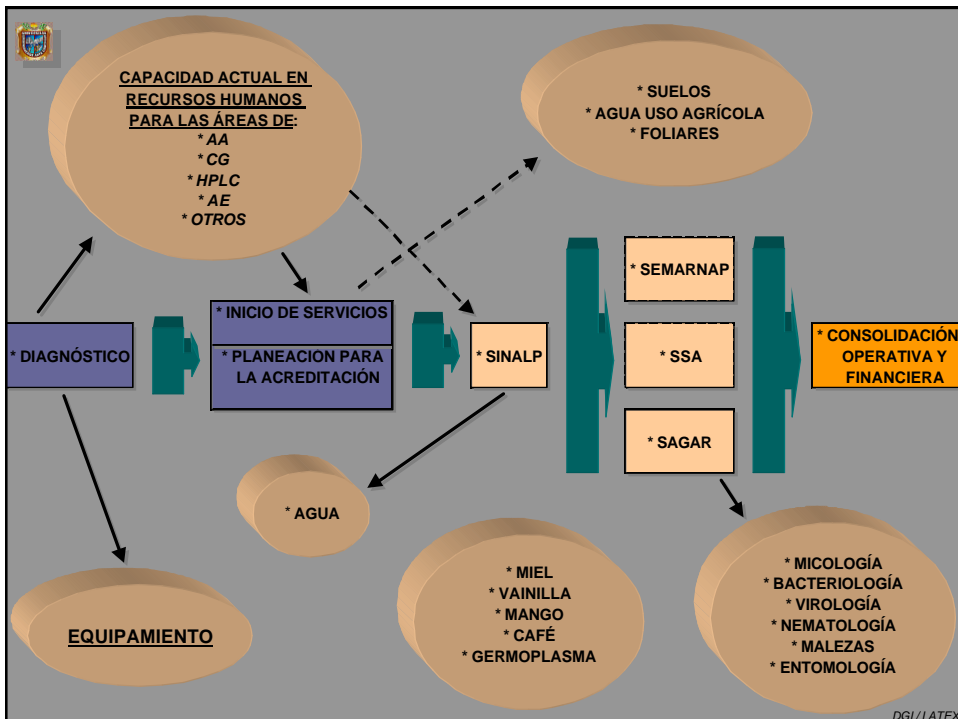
CAPACIDAD ACTUAL EN RECURSOS HUMANOS PARA LAS ÁREAS DE:
* AA
* CG
* HPLC
* AE
* OTROS

* SUELOS
* AGUA USO AGRÍCOLA
* FOLIARES

* DIAGNÓSTICO

* INICIO DE SERVICIOS

* PLANEACION PARA LA ACREDITACIÓN

* SINALP

* SEMARNAP

* SSA

* SAGAR

* CONSOLIDACIÓN OPERATIVA Y FINANCIERA

* AGUA

EQUIPAMIENTO

* MIEL
* VAINILLA
* MANGO
* CAFÉ
* GERMOPLASMA

* MICOLOGÍA
* BACTERIOLOGÍA
* VIROLOGÍA
* NEMATOLOGÍA
* MALEZAS
* ENTOMOLOGÍA

DGI / LATEX